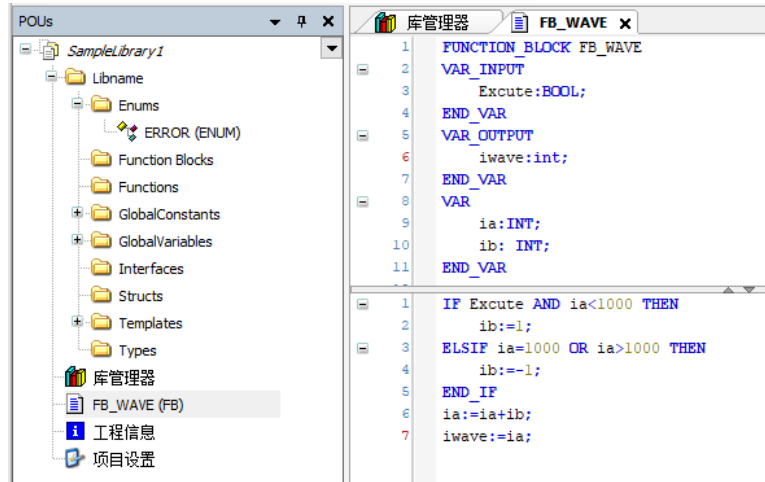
POUs ▾ ⊥ ✕

SampleLibrary1
Libname
Enums
ERROR (ENUM)
Function Blocks
Functions
GlobalConstants
GlobalVariables
Interfaces
Structs
Templates
Types
库管理器
FB_WAVE (FB)
工程信息
项目设置

库管理器
FB_WAVE ✕

1 FUNCTION_BLOCK FB_WAVE
2 VAR_INPUT
3 Excute:BOOL;
4 END_VAR
5 VAR_OUTPUT
6 iwave:int;
7 END_VAR
8 VAR
9 ia:INT;
10 ib: INT;
11 END_VAR

1 IF Excute AND ia<1000 THEN
2 ib:=1;
3 ELSIF ia=1000 OR ia>1000 THEN
4 ib:=-1;
5 END_IF
6 ia:=ia+ib;
7 iwave:=ia;